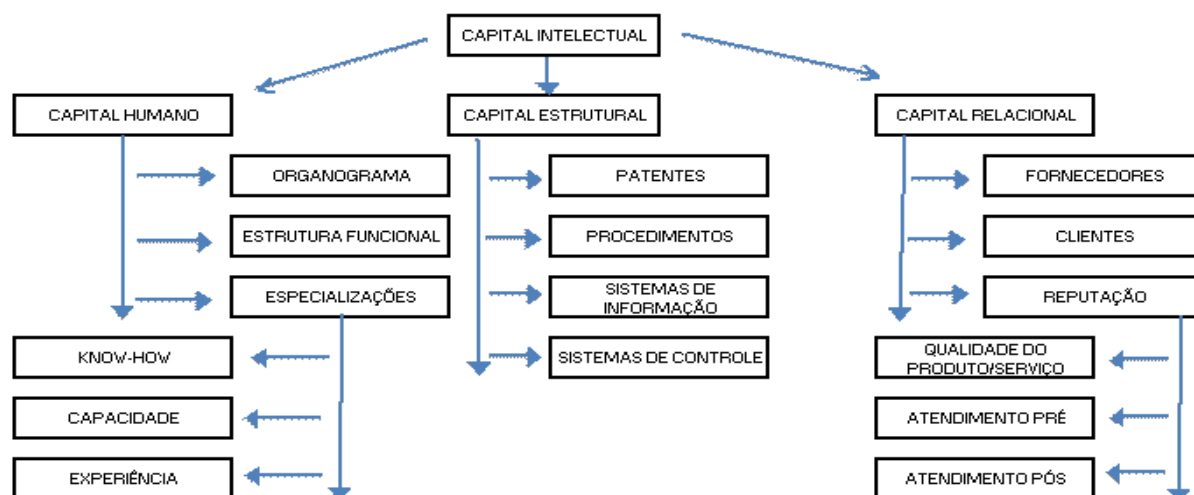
CAPITAL INTELECTUAL

CAPITAL HUMANO

CAPITAL ESTRUTURAL

CAPITAL RELACIONAL

ORGANOGRAMA

ESTRUTURA FUNCIONAL

ESPECIALIZAÇÕES

KNOW-HOW

CAPACIDADE

EXPERIÊNCIA

PATENTES

PROCEDIMENTOS

SISTEMAS DE INFORMAÇÃO

SISTEMAS DE CONTROLE

FORNECEDORES

CLIENTES

REPUTAÇÃO

QUALIDADE DO PRODUTO/SERVIÇO

ATENDIMENTO PRÉ

ATENDIMENTO PÓS